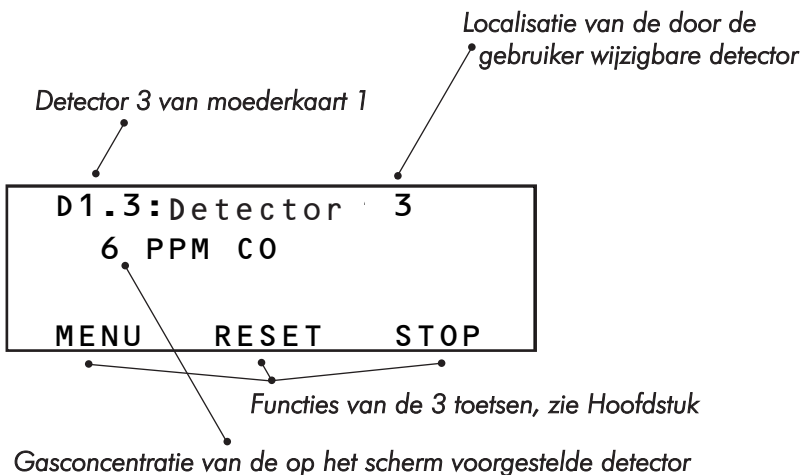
Localisatie van de door de gebruiker wijzigbare detector

Detector 3 van moederkaart 1

D1.3:Detector 3
6 PPM CO

MENU RESET STOP

Functies van de 3 toetsen, zie Hoofdstuk

Gasconcentratie van de op het scherm voorgestelde detector